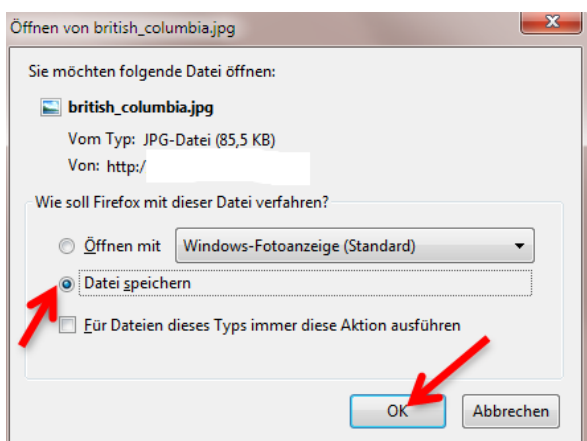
Öffnen von british_columbia.jpg

Sie möchten folgende Datei öffnen:

british_columbia.jpg

Vom Typ: JPG-Datei (85,5 KB)

Von: http:/

Wie soll Firefox mit dieser Datei verfahren?

Öffnen mit Windows-Fotoanzeige (Standard)

Datei speichern

Für Dateien dieses Typs immer diese Aktion ausführen

OK Abbrechen